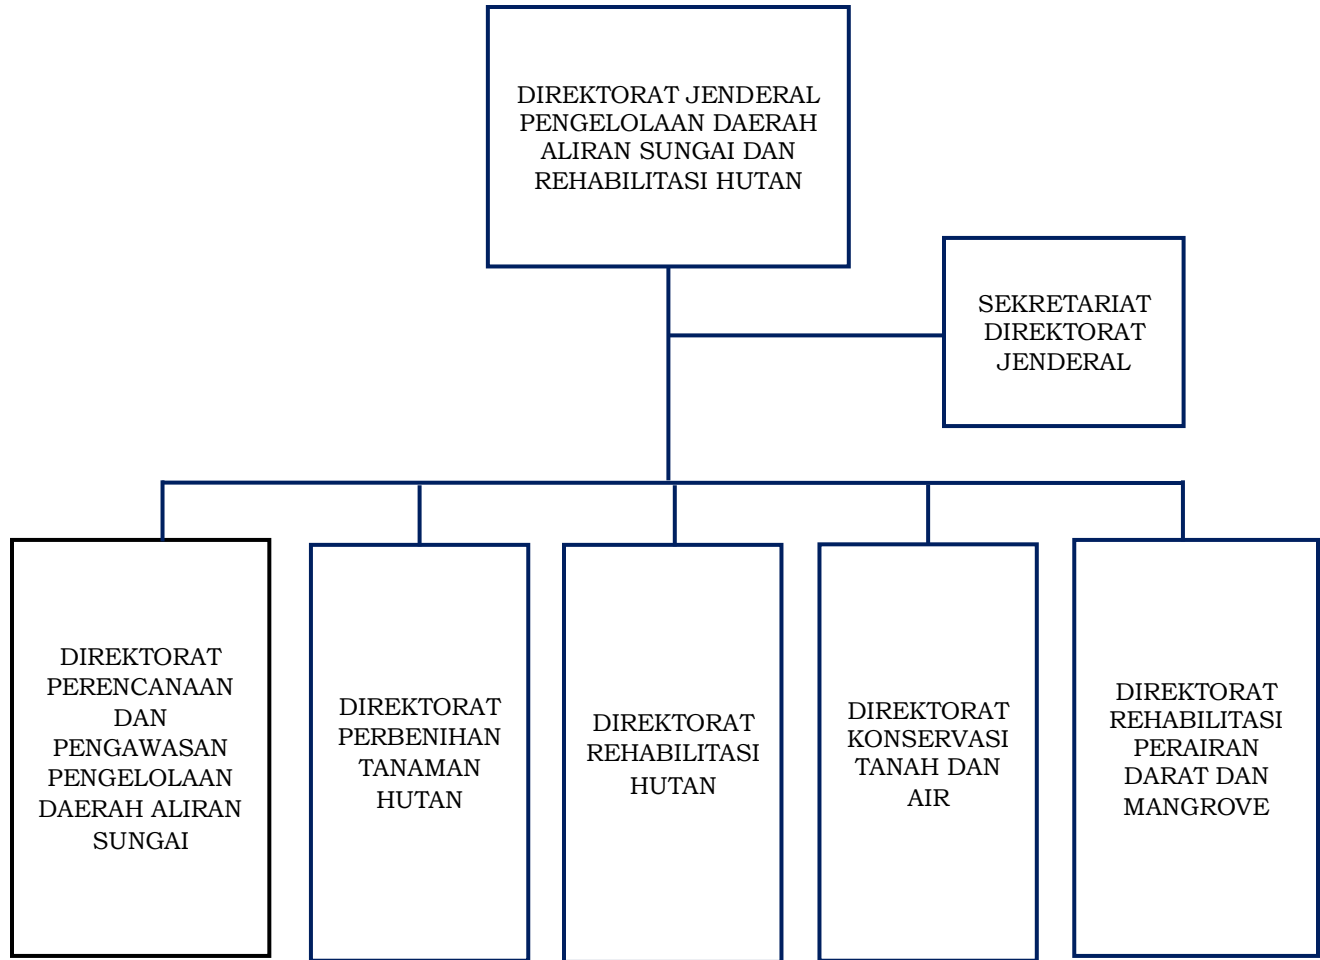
DIREKTORAT JENDERAL PENGELOLAAN DAERAH ALIRAN SUNGAI DAN REHABILITASI HUTAN

SEKRETARIAT DIREKTORAT JENDERAL

DIREKTORAT PERENCANAAN DAN PENGAWASAN PENGELOLAAN DAERAH ALIRAN SUNGAI

DIREKTORAT PERBENIHAN TANAMAN HUTAN

DIREKTORAT REHABILITASI HUTAN

DIREKTORAT KONSERVASI TANAH DAN AIR

DIREKTORAT REHABILITASI PERAIRAN DARAT DAN MANGROVE